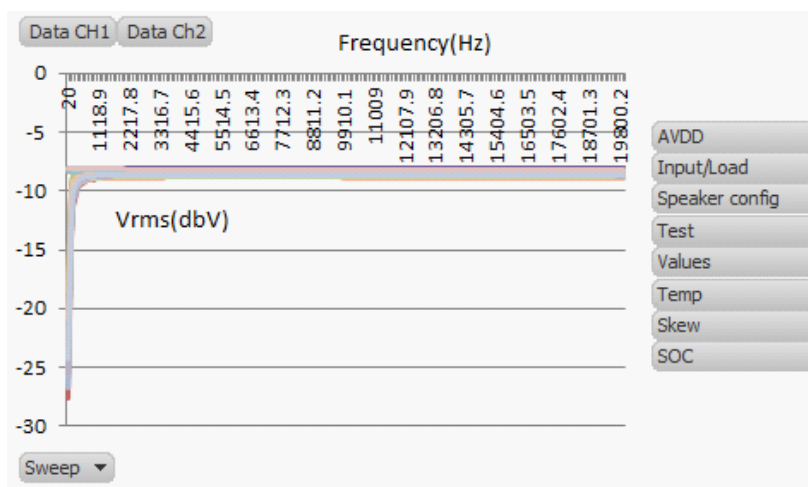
Data CH1 Data Ch2

Frequency(Hz)

0
-5
-10
-15
-20
-25
-30

20
1118.9
2217.8
3316.7
4415.6
5514.5
6613.4
7712.3
8811.2
9910.1
11009
12107.9
13206.8
14305.7
15404.6
16503.5
17602.4
18701.3
19800.2

Vrms(dbV)

AVDD
Input/Load
Speaker config
Test
Values
Temp
Skew
SOC

Sweep ▾